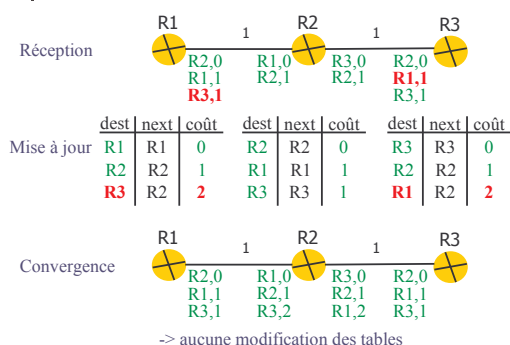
Réception

R1 — 1 — R2 — 1 — R3

R2,0
R1,1
R3,1

R1,0
R2,1

R3,0
R2,1

R2,0
R1,1
R3,1

Mise à jour

| dest | next | coût |
|---|---|---|
| R1 | R1 | 0 |
| R2 | R2 | 1 |
| R3 | R2 | 2 |

| dest | next | coût |
|---|---|---|
| R2 | R2 | 0 |
| R1 | R1 | 1 |
| R3 | R3 | 1 |

| dest | next | coût |
|---|---|---|
| R3 | R3 | 0 |
| R2 | R2 | 1 |
| R1 | R2 | 2 |

Convergence

R1 — 1 — R2 — 1 — R3

R2,0
R1,1
R3,1

R1,0
R2,1
R3,2

R3,0
R2,1
R1,2

R2,0
R1,1
R3,1

-> aucune modification des tables